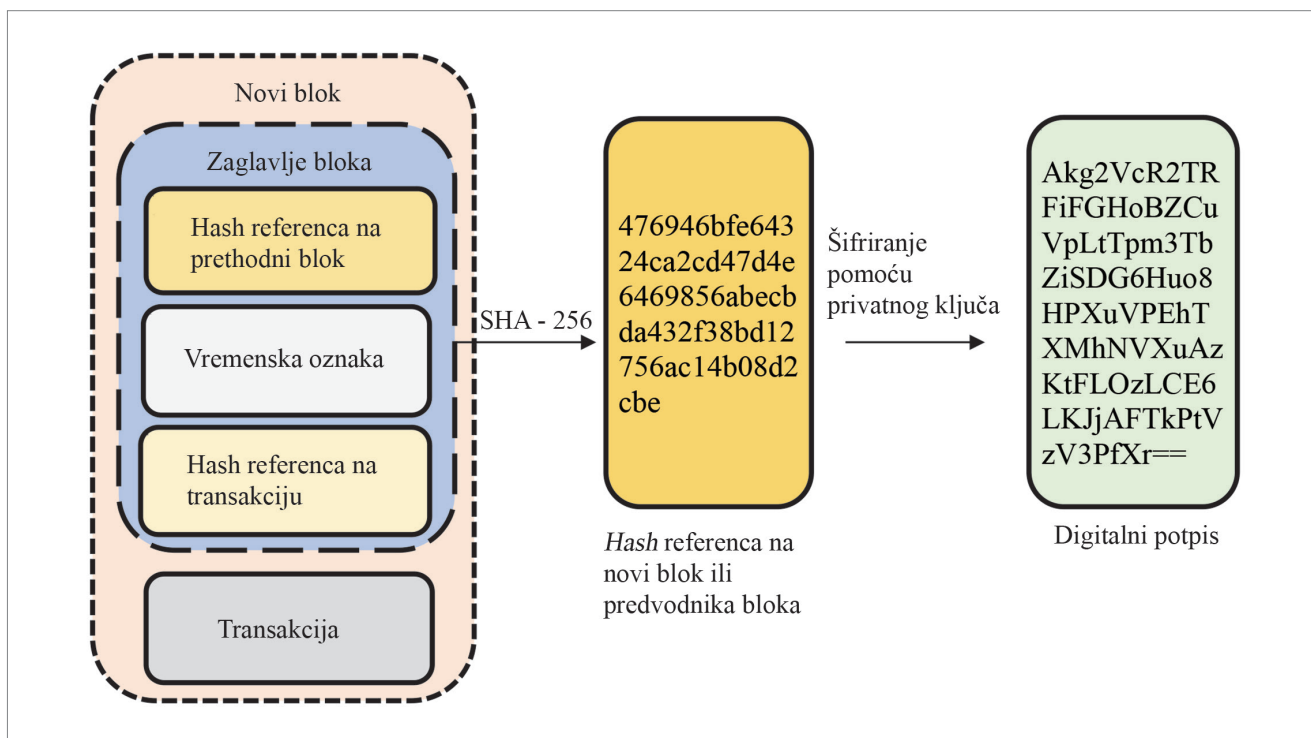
Novi blok

Zaglavlje bloka

Hash referenca na prethodni blok

Vremenska oznaka

Hash referenca na transakciju

Transakcija

SHA - 256

476946bfe64324ca2cd47d4e6469856abecbda432f38bd12756ac14b08d2cbe

*Hash* referenca na novi blok ili predvodnika bloka

Šifriranje pomoću privatnog ključa

Akg2VcR2TRFiFGHoBZCuVpLtTpm3TbZiSDG6Huo8HPXuVPEhTXMhNVXuAzKtFLOzLCE6LKJjAFTkPtVzV3PfXr==

Digitalni potpis